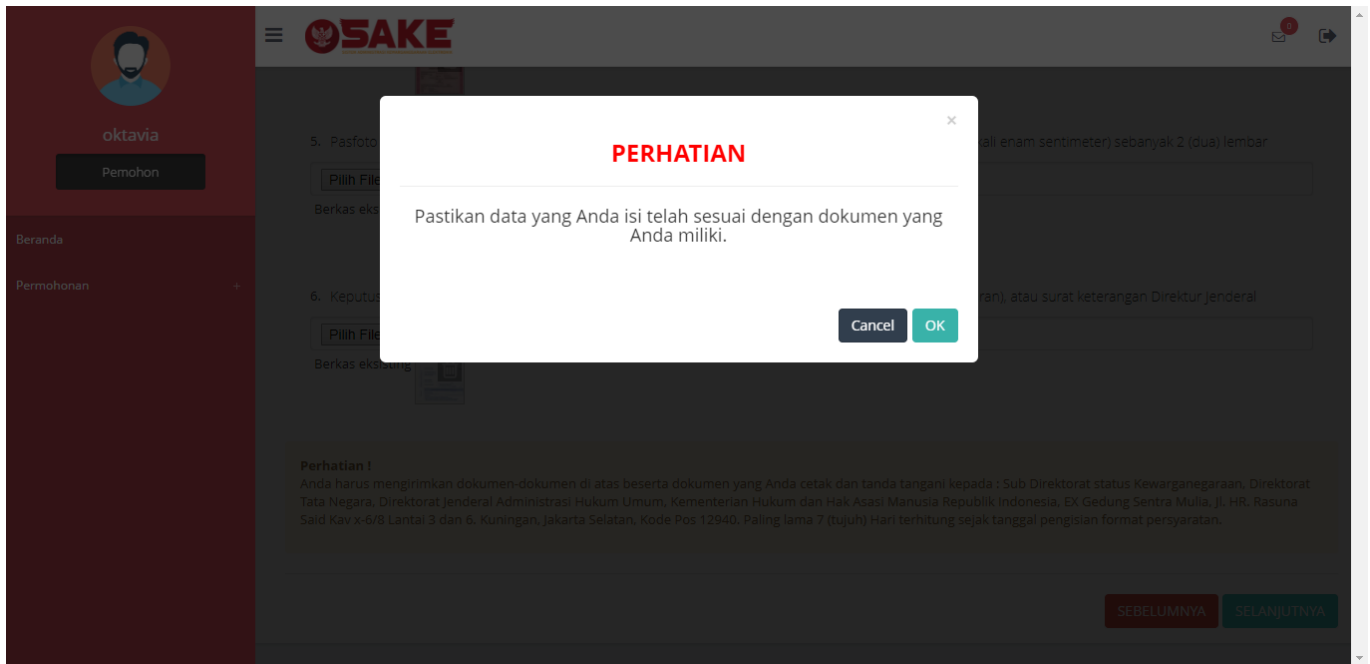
SAKE

0

oktavia

Pemohon

Beranda

Permohonan +

5. Pasfoto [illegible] kali enam sentimeter) sebanyak 2 (dua) lembar

Pilih File

Berkas eks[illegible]

6. Keputus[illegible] ran), atau surat keterangan Direktur Jenderal

Pilih File

Berkas eksisting

×

PERHATIAN

Pastikan data yang Anda isi telah sesuai dengan dokumen yang Anda miliki.

Cancel OK

Perhatian !
Anda harus mengirimkan dokumen-dokumen di atas beserta dokumen yang Anda cetak dan tanda tangani kepada : Sub Direktorat status Kewarganegaraan, Direktorat Tata Negara, Direktorat Jenderal Administrasi Hukum Umum, Kementerian Hukum dan Hak Asasi Manusia Republik Indonesia, EX Gedung Sentra Mulia, Jl. HR. Rasuna Said Kav x-6/8 Lantai 3 dan 6, Kuningan, Jakarta Selatan, Kode Pos 12940, Paling lama 7 (tujuh) Hari terhitung sejak tanggal pengisian format persyaratan.

SEBELUMNYA SELANJUTNYA